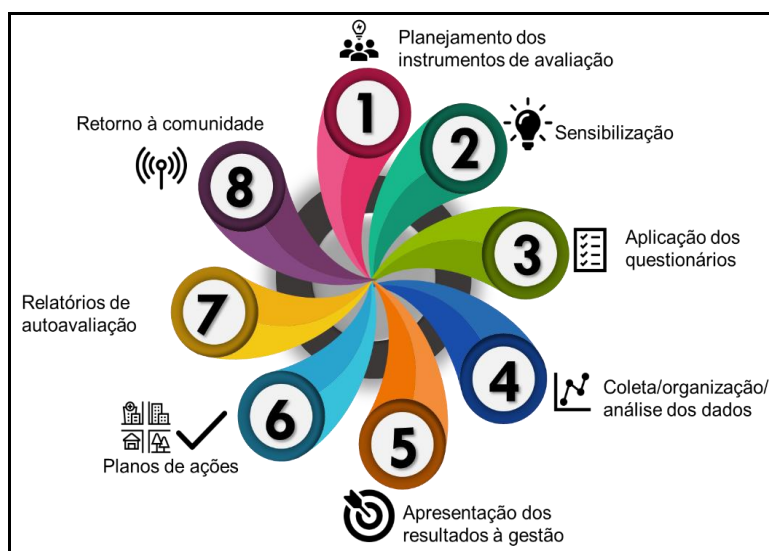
1
Planejamento dos instrumentos de avaliação

2
Sensibilização

3
Aplicação dos questionários

4
Coleta/organização/ análise dos dados

5
Apresentação dos resultados à gestão

6
Planos de ações

7
Relatórios de autoavaliação

8
Retorno à comunidade